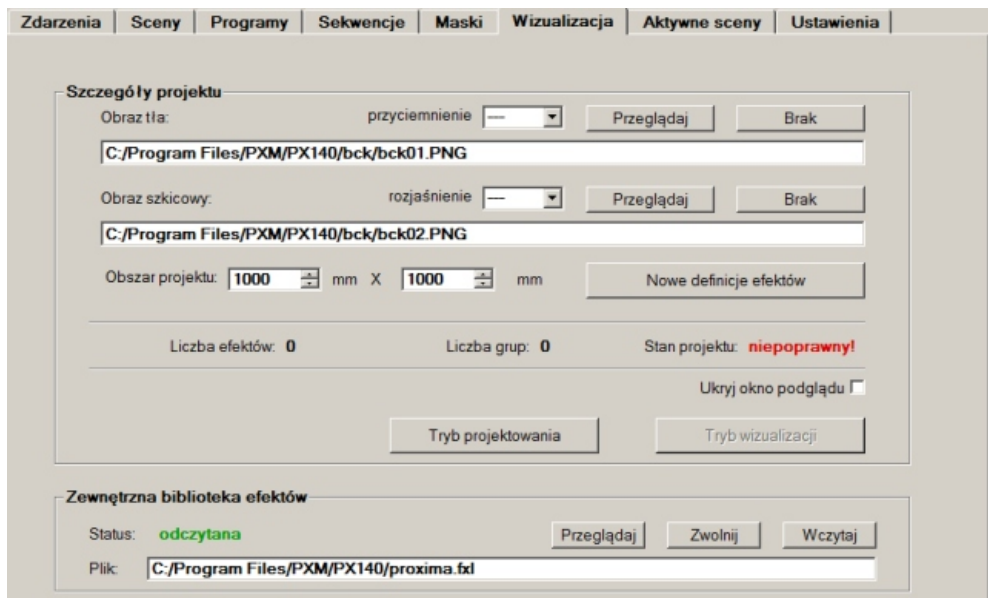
Zdarzenia | Sceny | Programy | Sekwencje | Maski | Wizualizacja | Aktywne sceny | Ustawienia

Szczegóły projektu

Obraz tła: przyciemnienie --- Przeglądaj Brak

C:/Program Files/PXM/PX140/bck/bck01.PNG

Obraz szkicowy: rozjaśnienie --- Przeglądaj Brak

C:/Program Files/PXM/PX140/bck/bck02.PNG

Obszar projektu: 1000 mm X 1000 mm Nowe definicje efektów

Liczba efektów: 0 Liczba grup: 0 Stan projektu: niepoprawny!

Ukryj okno podglądu

Tryb projektowania Tryb wizualizacji

Zewnętrzna biblioteka efektów

Status: odczytana Przeglądaj Zwolnij Wczytaj

Plik: C:/Program Files/PXM/PX140/proxima.fxl